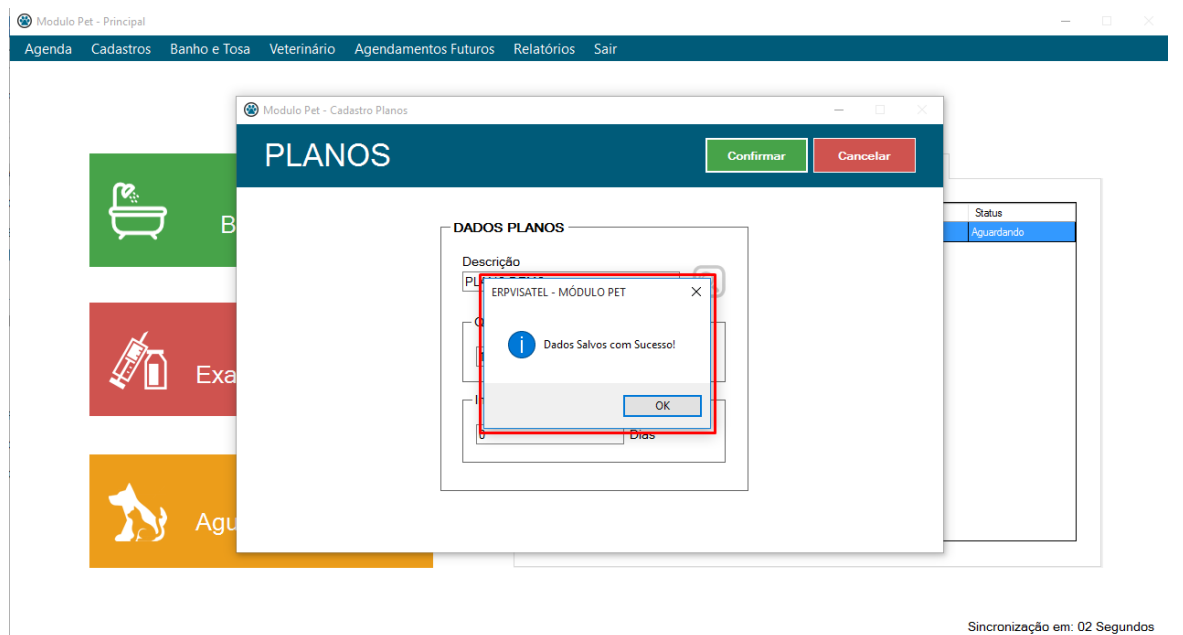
Modulo Pet - Principal

Agenda Cadastros Banho e Tosa Veterinário Agendamentos Futuros Relatórios Sair

Modulo Pet - Cadastro Planos

PLANOS

Confirmar

Cancelar

B

Exa

Agu

Status

Aguardando

DADOS PLANOS

Descrição

PL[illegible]

Q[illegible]

I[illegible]

0

Dias

ERPVISATEL - MÓDULO PET

Dados Salvos com Sucesso!

OK

Sincronização em: 02 Segundos